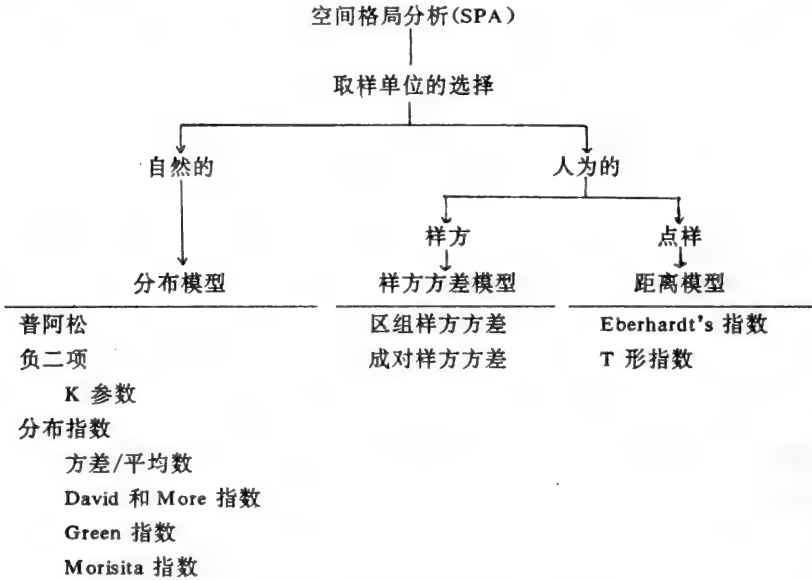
空间格局分析(SPA)

取样单位的选择

自然的

人为的

样方

点样

分布模型

样方方差模型

距离模型

普阿松
负二项
K 参数
分布指数
方差/平均数
David 和 More 指数
Green 指数
Morisita 指数

区组样方方差
成对样方方差

Eberhardt's 指数
T 形指数